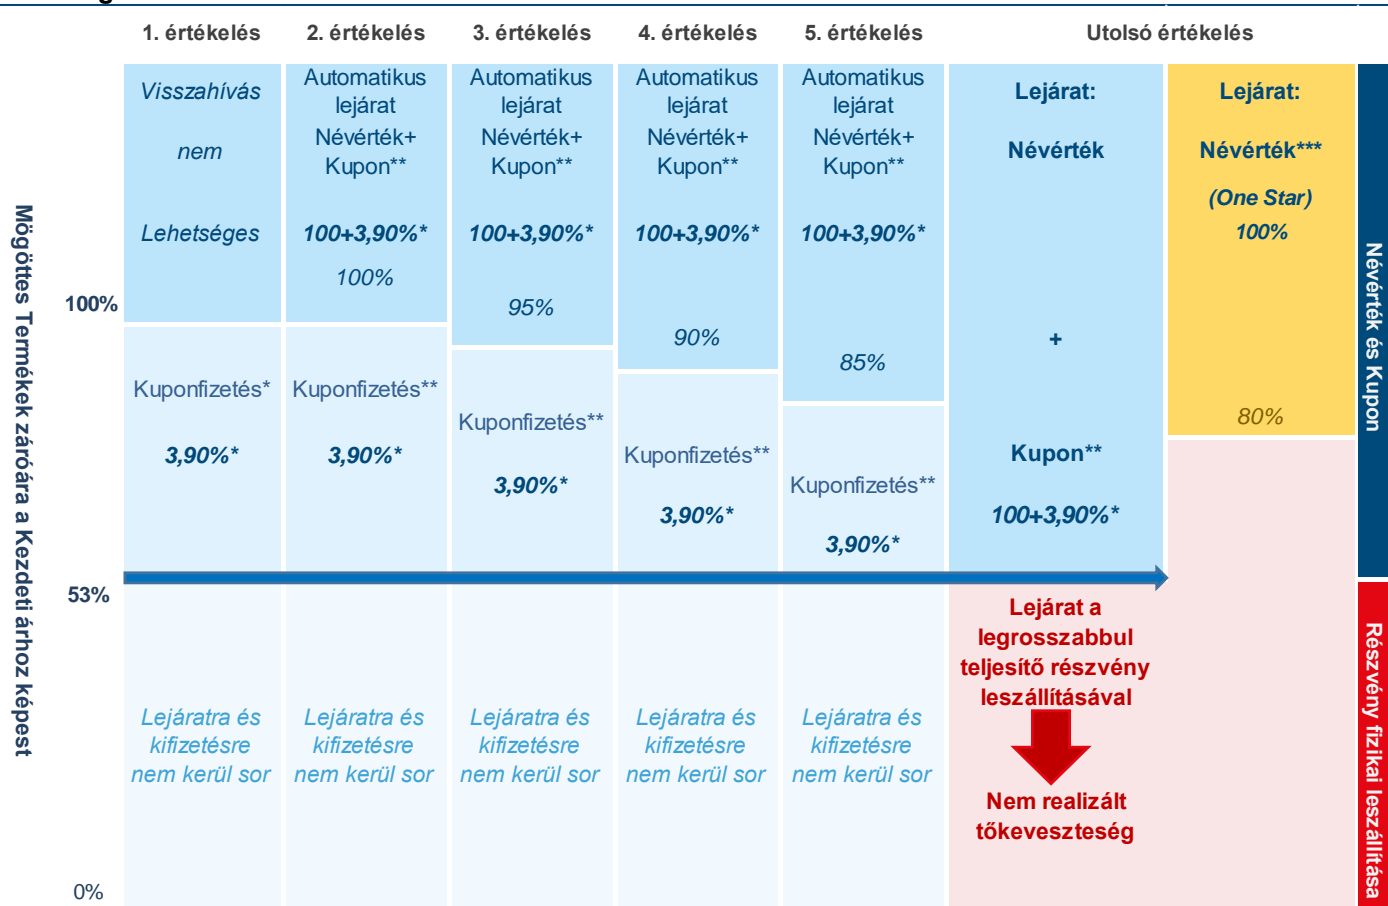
| | 1. értékelés | 2. értékelés | 3. értékelés | 4. értékelés | 5. értékelés | Utolsó értékelés | |
|---|---|---|---|---|---|---|---|
| | Visszahívás nem Lehetséges | Automatikus lejárat Névérték+ Kupon** 100+3,90%* 100% | Automatikus lejárat Névérték+ Kupon** 100+3,90%* 95% | Automatikus lejárat Névérték+ Kupon** 100+3,90%* 90% | Automatikus lejárat Névérték+ Kupon** 100+3,90%* 85% | Lejárat: Névérték + Kupon** 100+3,90%* | Lejárat: Névérték*** (One Star) 100% 80% |
| 100% | Kuponfizetés* 3,90%* | Kuponfizetés** 3,90%* | Kuponfizetés** 3,90%* | Kuponfizetés** 3,90%* | Kuponfizetés** 3,90%* | | |
| 53% | Lejáratra és kifizetésre nem kerül sor | Lejáratra és kifizetésre nem kerül sor | Lejáratra és kifizetésre nem kerül sor | Lejáratra és kifizetésre nem kerül sor | Lejáratra és kifizetésre nem kerül sor | Lejárat a legrosszabbul teljesítő részvény leszállításával Nem realizált tőkeveszteség | |
| 0% | | | | | | | |

Mögöttes Termékek záróára a Kezdeti árhoz képest

Névérték és Kupon

Részvény fizikai leszállítása